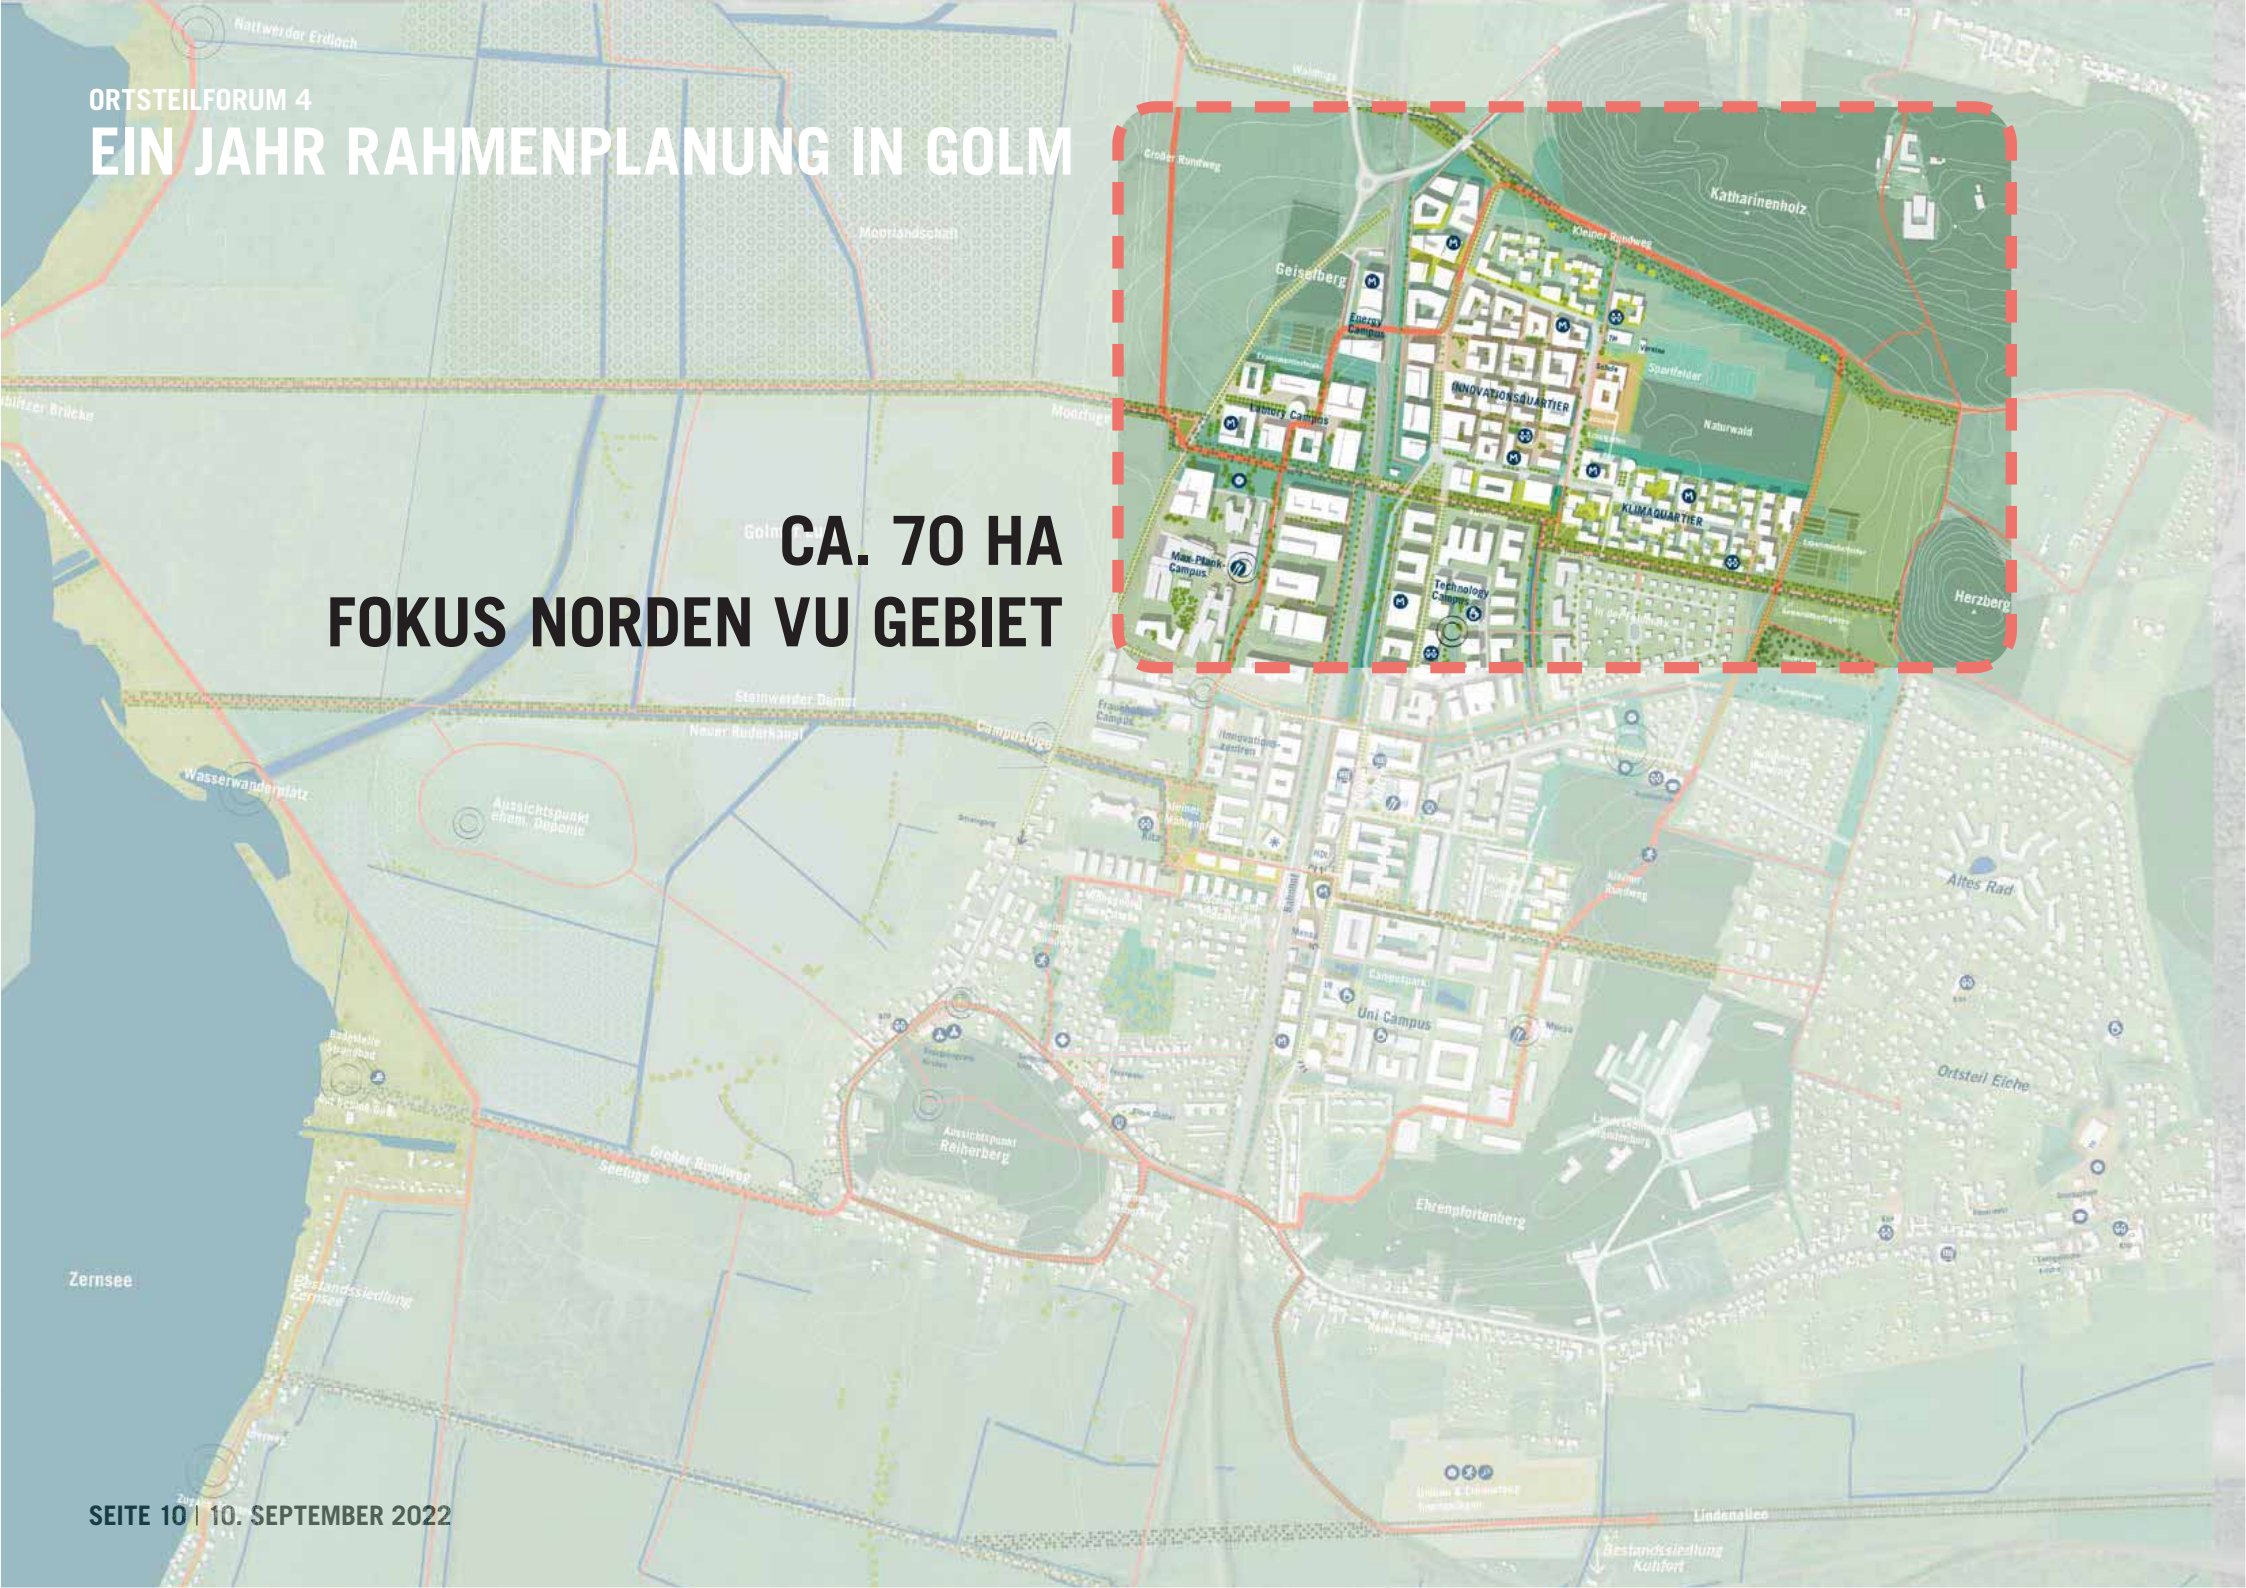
ORTSTEILFORUM 4
EIN JAHR RAHMENPLANUNG IN GOLM

CA. 70 HA
FOKUS NORDEN VU GEBIET

Nattwerder Erdloch
Moorlandschaft
Großer Rundweg
Geiselberg
Energy Campus
Kleiner Rundweg
Katharinenholz
Sportfelder
INNOVATIONSQUARTIER
Naturwald
Library Campus
KLIMAQUARTIER
Max-Planck-Campus
Technology Campus
Herzberg
Steinwerder Damm
Neuer Ruderkanal
Campussteg
Fraunhofer Campus
Wasserwanderplatz
Aussichtspunkt ehem. Deponie
Altes Rad
Uni Campus
Campuspark
Ortsteil Eiche
Aussichtspunkt Reiherberg
Großer Rundweg
Seesteg
Ehrenpfortenberg
Zernsee
Bestandssiedlung Zernsee
Lindenallee
Bestandssiedlung Kuhfort

SEITE 10 | 10. SEPTEMBER 2022